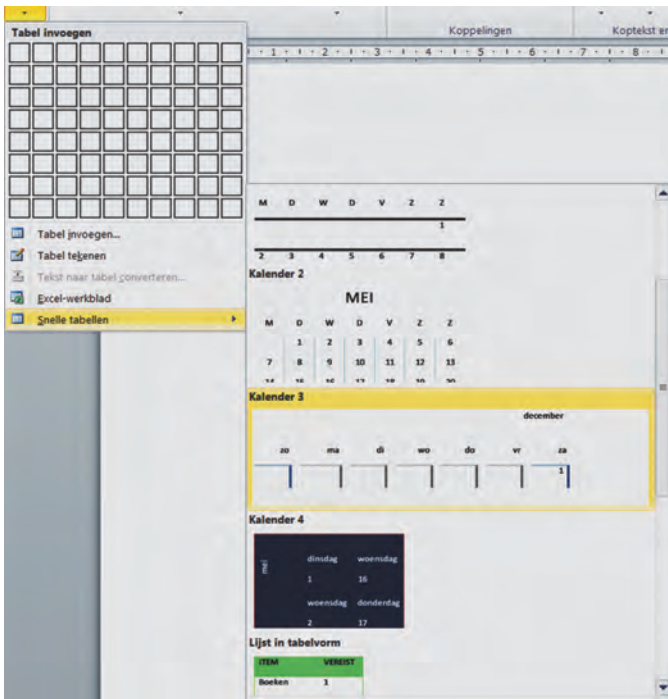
Koppelingen
Koptekst en

Tabel invoegen

Tabel invoegen...
Tabel tekenen
Tekst naar tabel converteren...
Excel-werkblad
Snelle tabellen

· 1 · 1 · 2 · 1 · 3 · 1 · 4 · 1 · 5 · 1 · 6 · 1 · 7 · 1 · 8 ·

| M | D | W | D | V | Z | Z |
|---|---|---|---|---|---|---|
| | | | | | | 1 |
| 2 | 3 | 4 | 5 | 6 | 7 | 8 |

Kalender 2

MEI

| M | D | W | D | V | Z | Z |
|---|---|---|---|---|---|---|
| | 1 | 2 | 3 | 4 | 5 | 6 |
| 7 | 8 | 9 | 10 | 11 | 12 | 13 |
| 14 | 15 | 16 | 17 | 18 | 19 | 20 |

Kalender 3

december

| zo | ma | di | wo | do | vr | za |
|---|---|---|---|---|---|---|
| | | | | | | 1 |

Kalender 4

| mei | dinsdag | woensdag |
|---|---|---|
| | 1 | 16 |
| | woensdag | donderdag |
| | 2 | 17 |

Lijst in tabelvorm

| ITEM | VEREIST |
|---|---|
| Boeken | 1 |